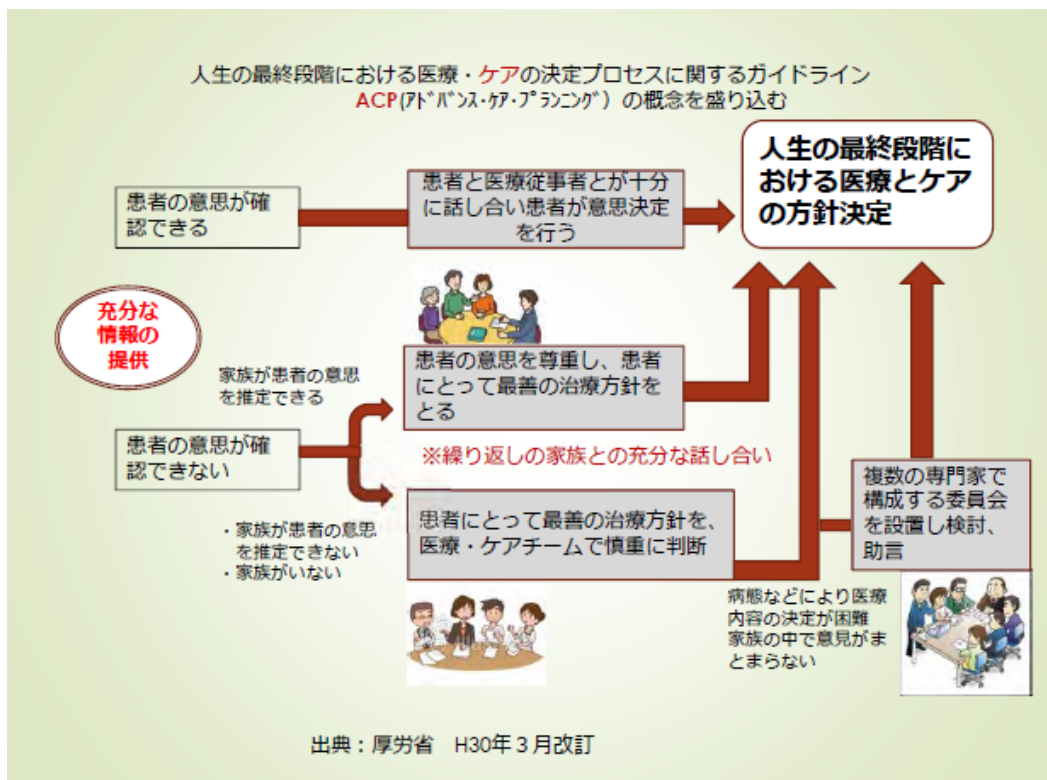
人生の最終段階における医療・ケアの決定プロセスに関するガイドライン
ACP(アドバンス・ケア・プランニング)の概念を盛り込む

人生の最終段階における医療とケアの方針決定

患者の意思が確認できる

患者と医療従事者とが十分に話し合い患者が意思決定を行う

充分な情報の提供

家族が患者の意思を推定できる

患者の意思を尊重し、患者にとって最善の治療方針をとる

患者の意思が確認できない

※繰り返しの家族との充分な話し合い

・家族が患者の意思を推定できない
・家族がいない

患者にとって最善の治療方針を、医療・ケアチームで慎重に判断

複数の専門家で構成する委員会を設置し検討、助言

病態などにより医療内容の決定が困難
家族の中で意見がまとまらない

出典：厚労省　H30年３月改訂